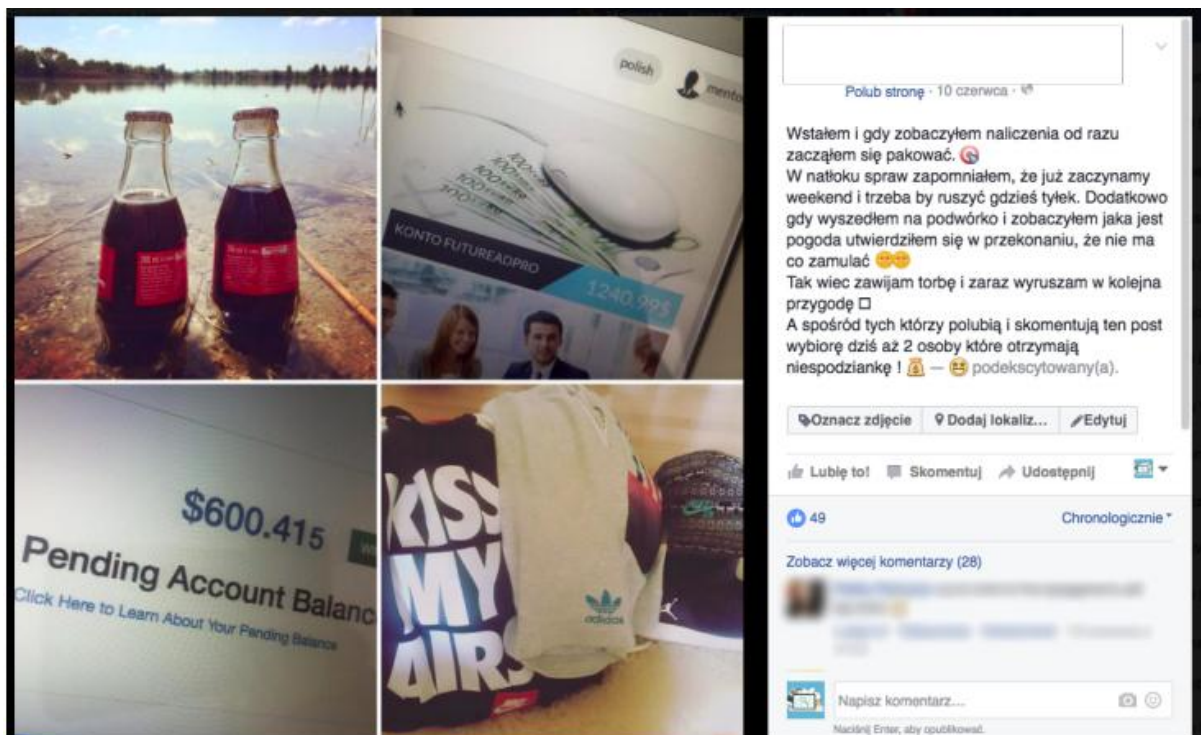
polish

mento

KONTO FUTUREADPRO

1240.99$

$600.415

Pending Account Balanc

Click Here to Learn About Your Pending Balance

KISS MY AIRS

adidas

Polub stronę · 10 czerwca ·

Wstałem i gdy zobaczyłem naliczenia od razu zacząłem się pakować.
W natłoku spraw zapomniałem, że już zaczynamy weekend i trzeba by ruszyć gdzieś tyłek. Dodatkowo gdy wyszedłem na podwórko i zobaczyłem jaka jest pogoda utwierdziłem się w przekonaniu, że nie ma co zamulać
Tak wiec zawijam torbę i zaraz wyruszam w kolejna przygodę □
A spośród tych którzy polubią i skomentują ten post wybiorę dziś aż 2 osoby które otrzymają niespodziankę ! — podekscytowany(a).

Oznacz zdjęcie | Dodaj lokaliz... | Edytuj

Lubię to! | Skomentuj | Udostępnij

49

Chronologicznie

Zobacz więcej komentarzy (28)

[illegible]

Napisz komentarz...

Naciśnij Enter, aby opublikować.